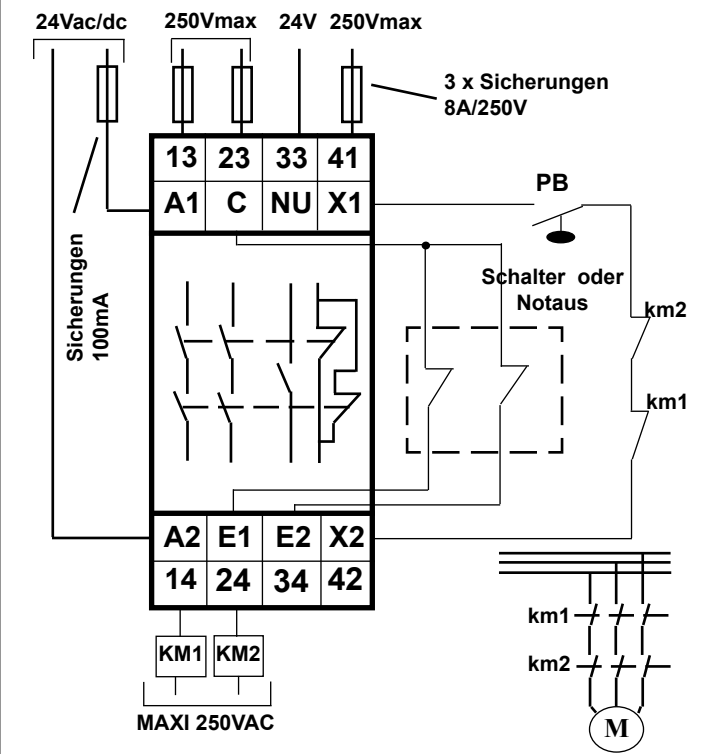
24Vac/dc
250Vmax
24V
250Vmax
3 x Sicherungen 8A/250V

Sicherungen 100mA

| 13 | 23 | 33 | 41 |
|---|---|---|---|
| A1 | C | NU | X1 |

PB

Schalter oder Notaus

km2

km1

| A2 | E1 | E2 | X2 |
|---|---|---|---|
| 14 | 24 | 34 | 42 |

km1
km2

KM1
KM2

MAXI 250VAC

M